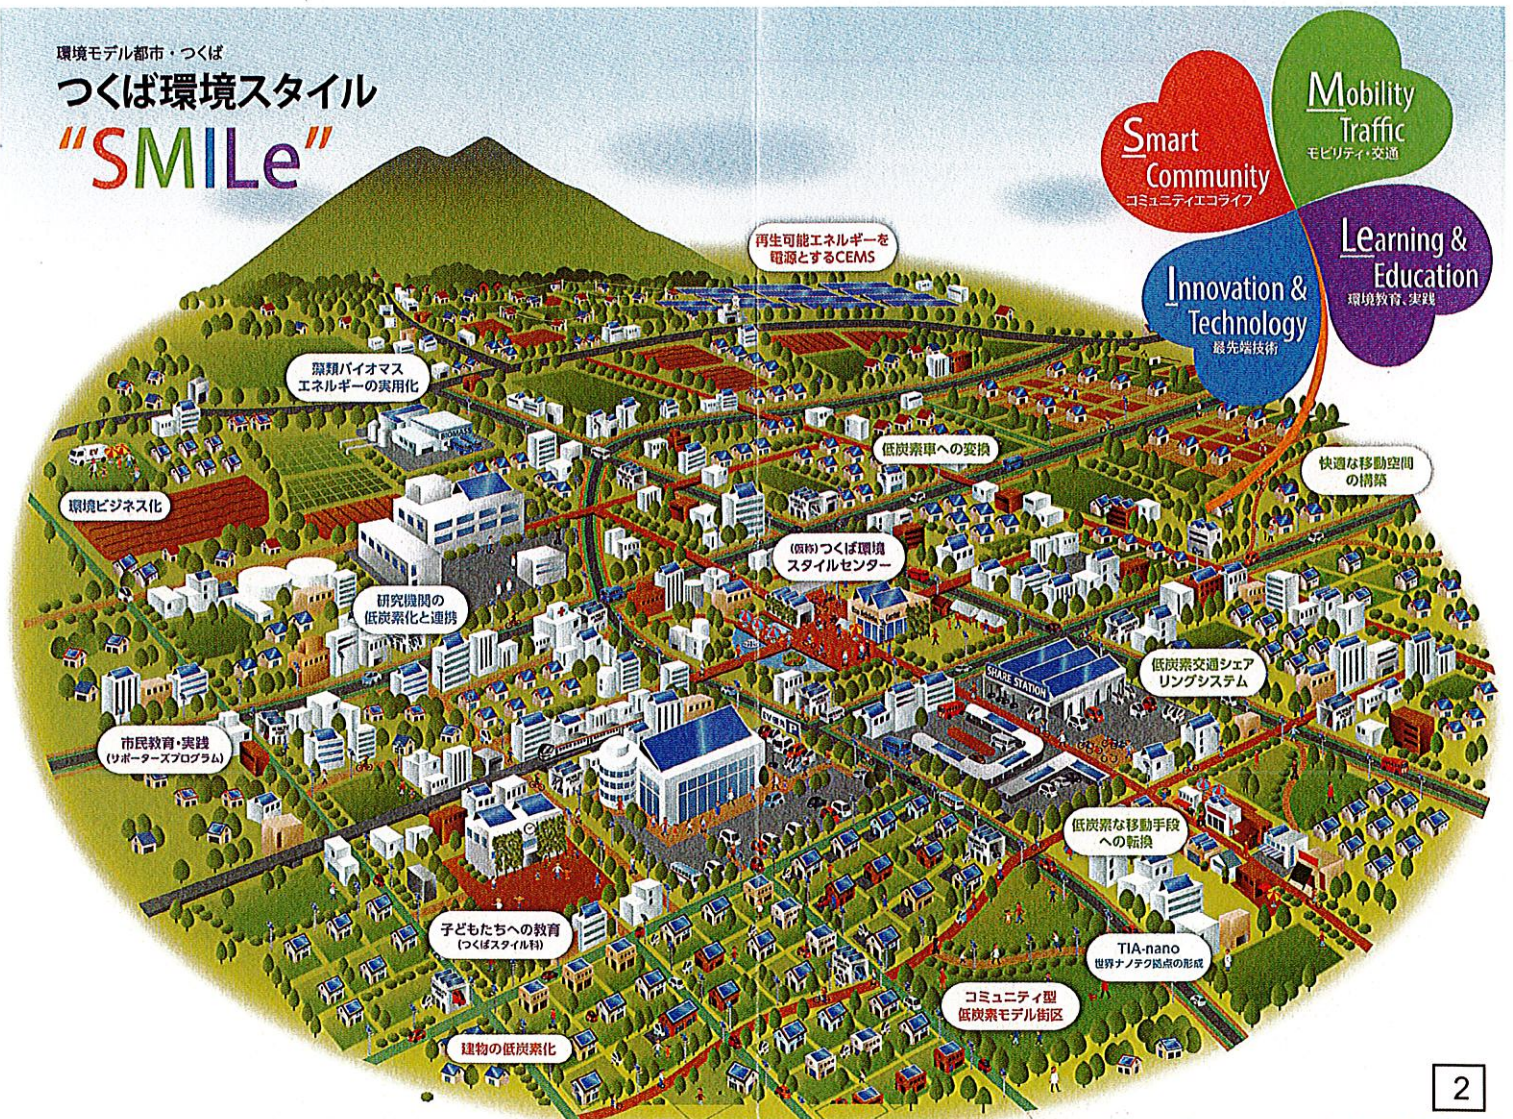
環境モデル都市・つくば
つくば環境スタイル
"SMILe"

Smart Community
コミュニティエコライフ

Mobility Traffic
モビリティ・交通

Innovation & Technology
最先端技術

Learning & Education
環境教育、実践

再生可能エネルギーを電源とするCEMS

藻類バイオマスエネルギーの実用化

低炭素車への変換

快適な移動空間の構築

環境ビジネス化

(仮称)つくば環境スタイルセンター

研究機関の低炭素化と連携

SHARE STATION

低炭素交通シェアリングシステム

市民教育・実践
(サポーターズプログラム)

低炭素な移動手段への転換

子どもたちへの教育
(つくばスタイル科)

TIA-nano
世界ナノテク拠点の形成

コミュニティ型低炭素モデル街区

建物の低炭素化

2